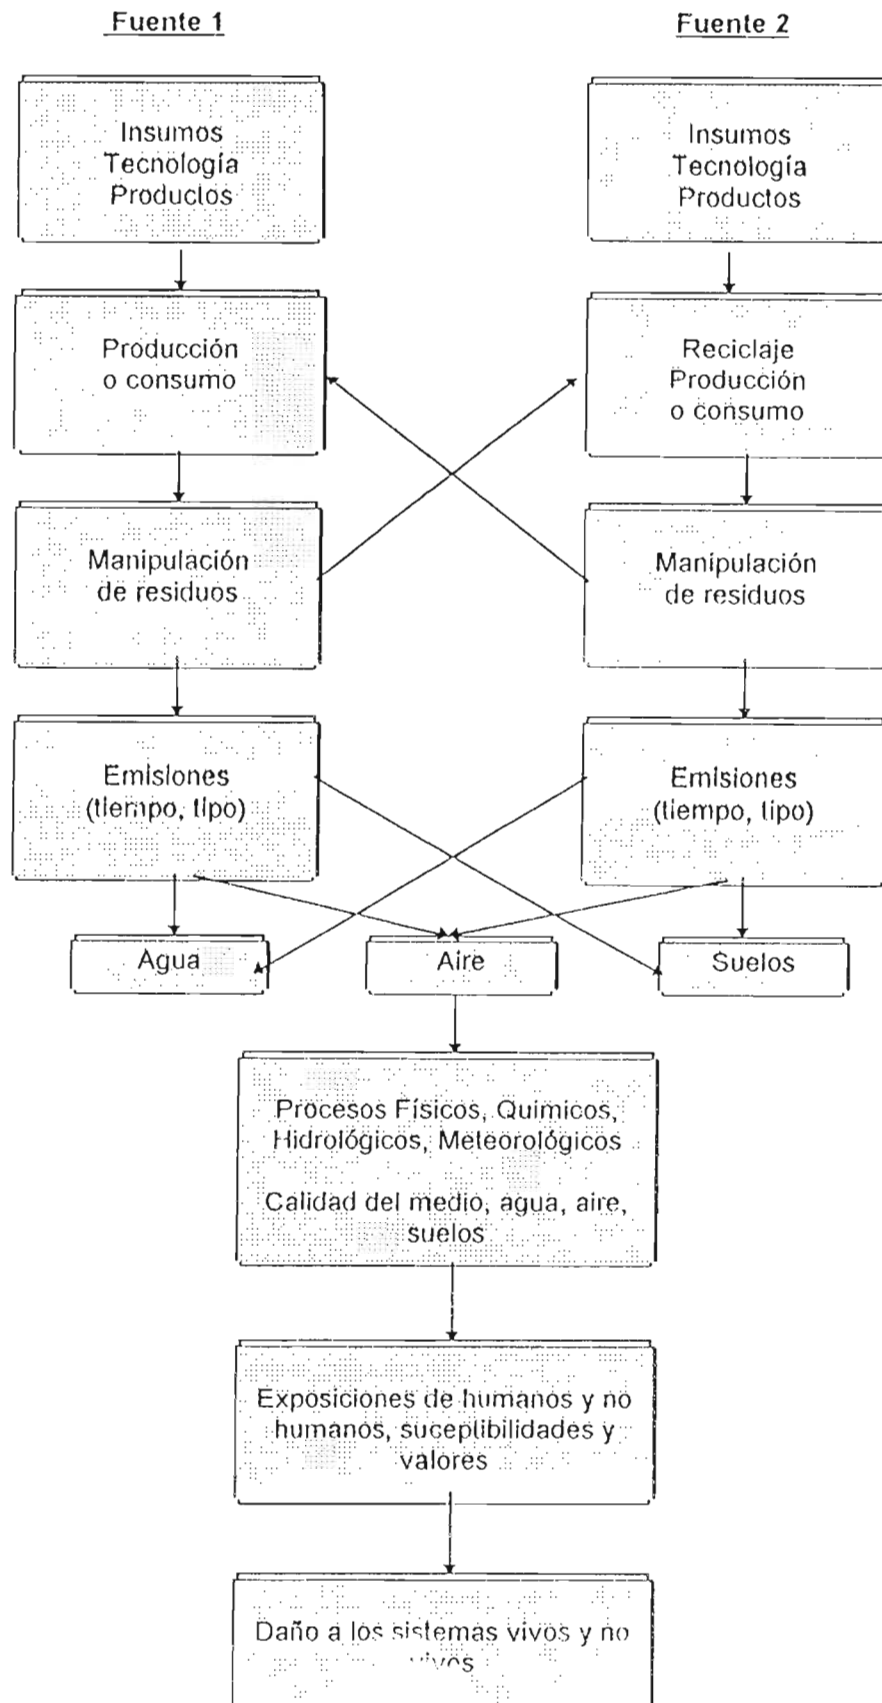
Fuente 1

Fuente 2

Insumos Tecnología Productos

Insumos Tecnología Productos

Producción o consumo

Reciclaje Producción o consumo

Manipulación de residuos

Manipulación de residuos

Emisiones (tiempo, tipo)

Emisiones (tiempo, tipo)

Agua

Aire

Suelos

Procesos Físicos, Químicos, Hidrológicos, Meteorológicos

Calidad del medio, agua, aire, suelos

Exposiciones de humanos y no humanos, suceptibilidades y valores

Daño a los sistemas vivos y no vivos